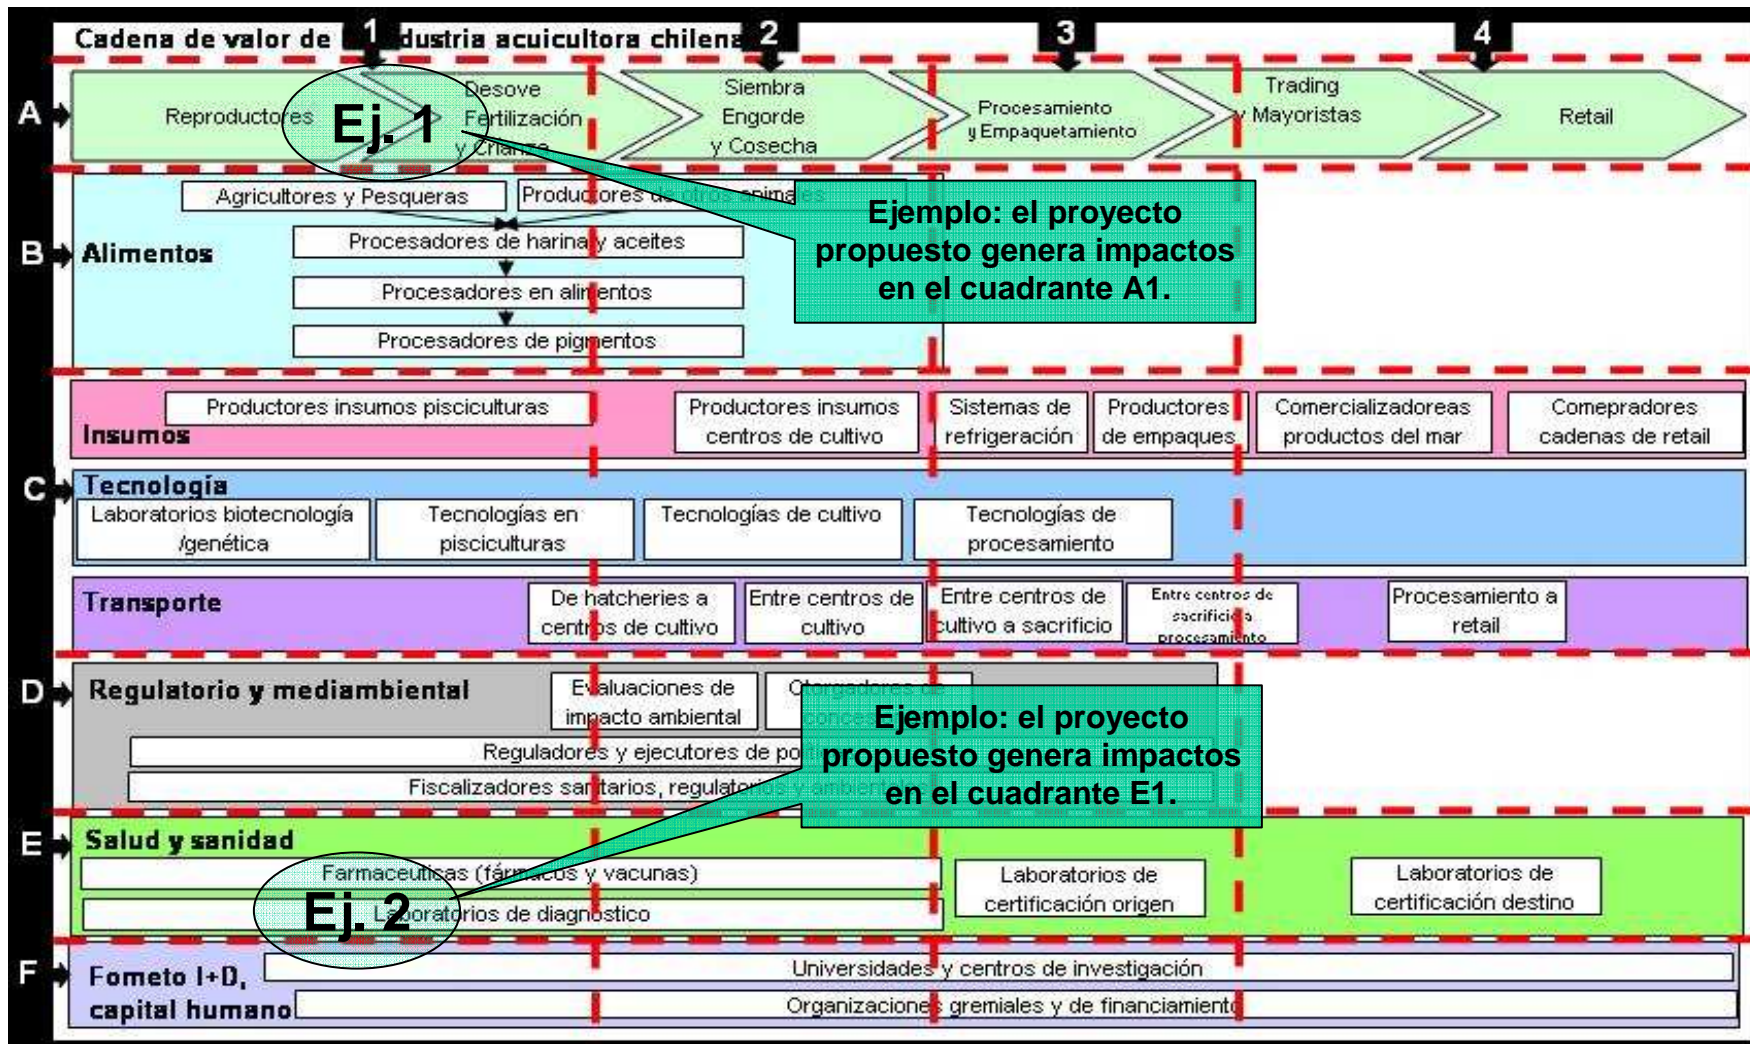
Cadena de valor de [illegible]dustria acuicultora chilena

1 2 3 4

A Reproductores Ej. 1 Desove Fertilización y Crianza

Siembra Engorde y Cosecha

Procesamiento y Empaquetamiento

Trading y Mayoristas

Retail

B Alimentos

Agricultores y Pesqueras

Productores de otros animales

Procesadores de harina y aceites

Procesadores en alimentos

Procesadores de pigmentos

Ejemplo: el proyecto propuesto genera impactos en el cuadrante A1.

Insumos

Productores insumos piscicultura

Productores insumos centros de cultivo

Sistemas de refrigeración

Productores de empaques

Comercializadoreas productos del mar

Comepradores cadenas de retail

C Tecnología

Laboratorios biotecnología /genética

Tecnologías en pisciculturas

Tecnologías de cultivo

Tecnologías de procesamiento

Transporte

De hatcheries a centros de cultivo

Entre centros de cultivo

Entre centros de cultivo a sacrificio

Entre centros de sacrificio a procesamiento

Procesamiento a retail

D Regulatorio y mediambiental

Evaluaciones de impacto ambiental

Otorgadores de conce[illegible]

Reguladores y ejecutores de po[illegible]

Fiscalizadores sanitarios, regulatorios y ambientales

Ejemplo: el proyecto propuesto genera impactos en el cuadrante E1.

E Salud y sanidad

Farmaceuticas (fármacos y vacunas)

Laboratorios de diagnostico

Ej. 2

Laboratorios de certificación origen

Laboratorios de certificación destino

F Fometo I+D, capital humano

Universidades y centros de investigación

Organizaciones gremiales y de financiamiento